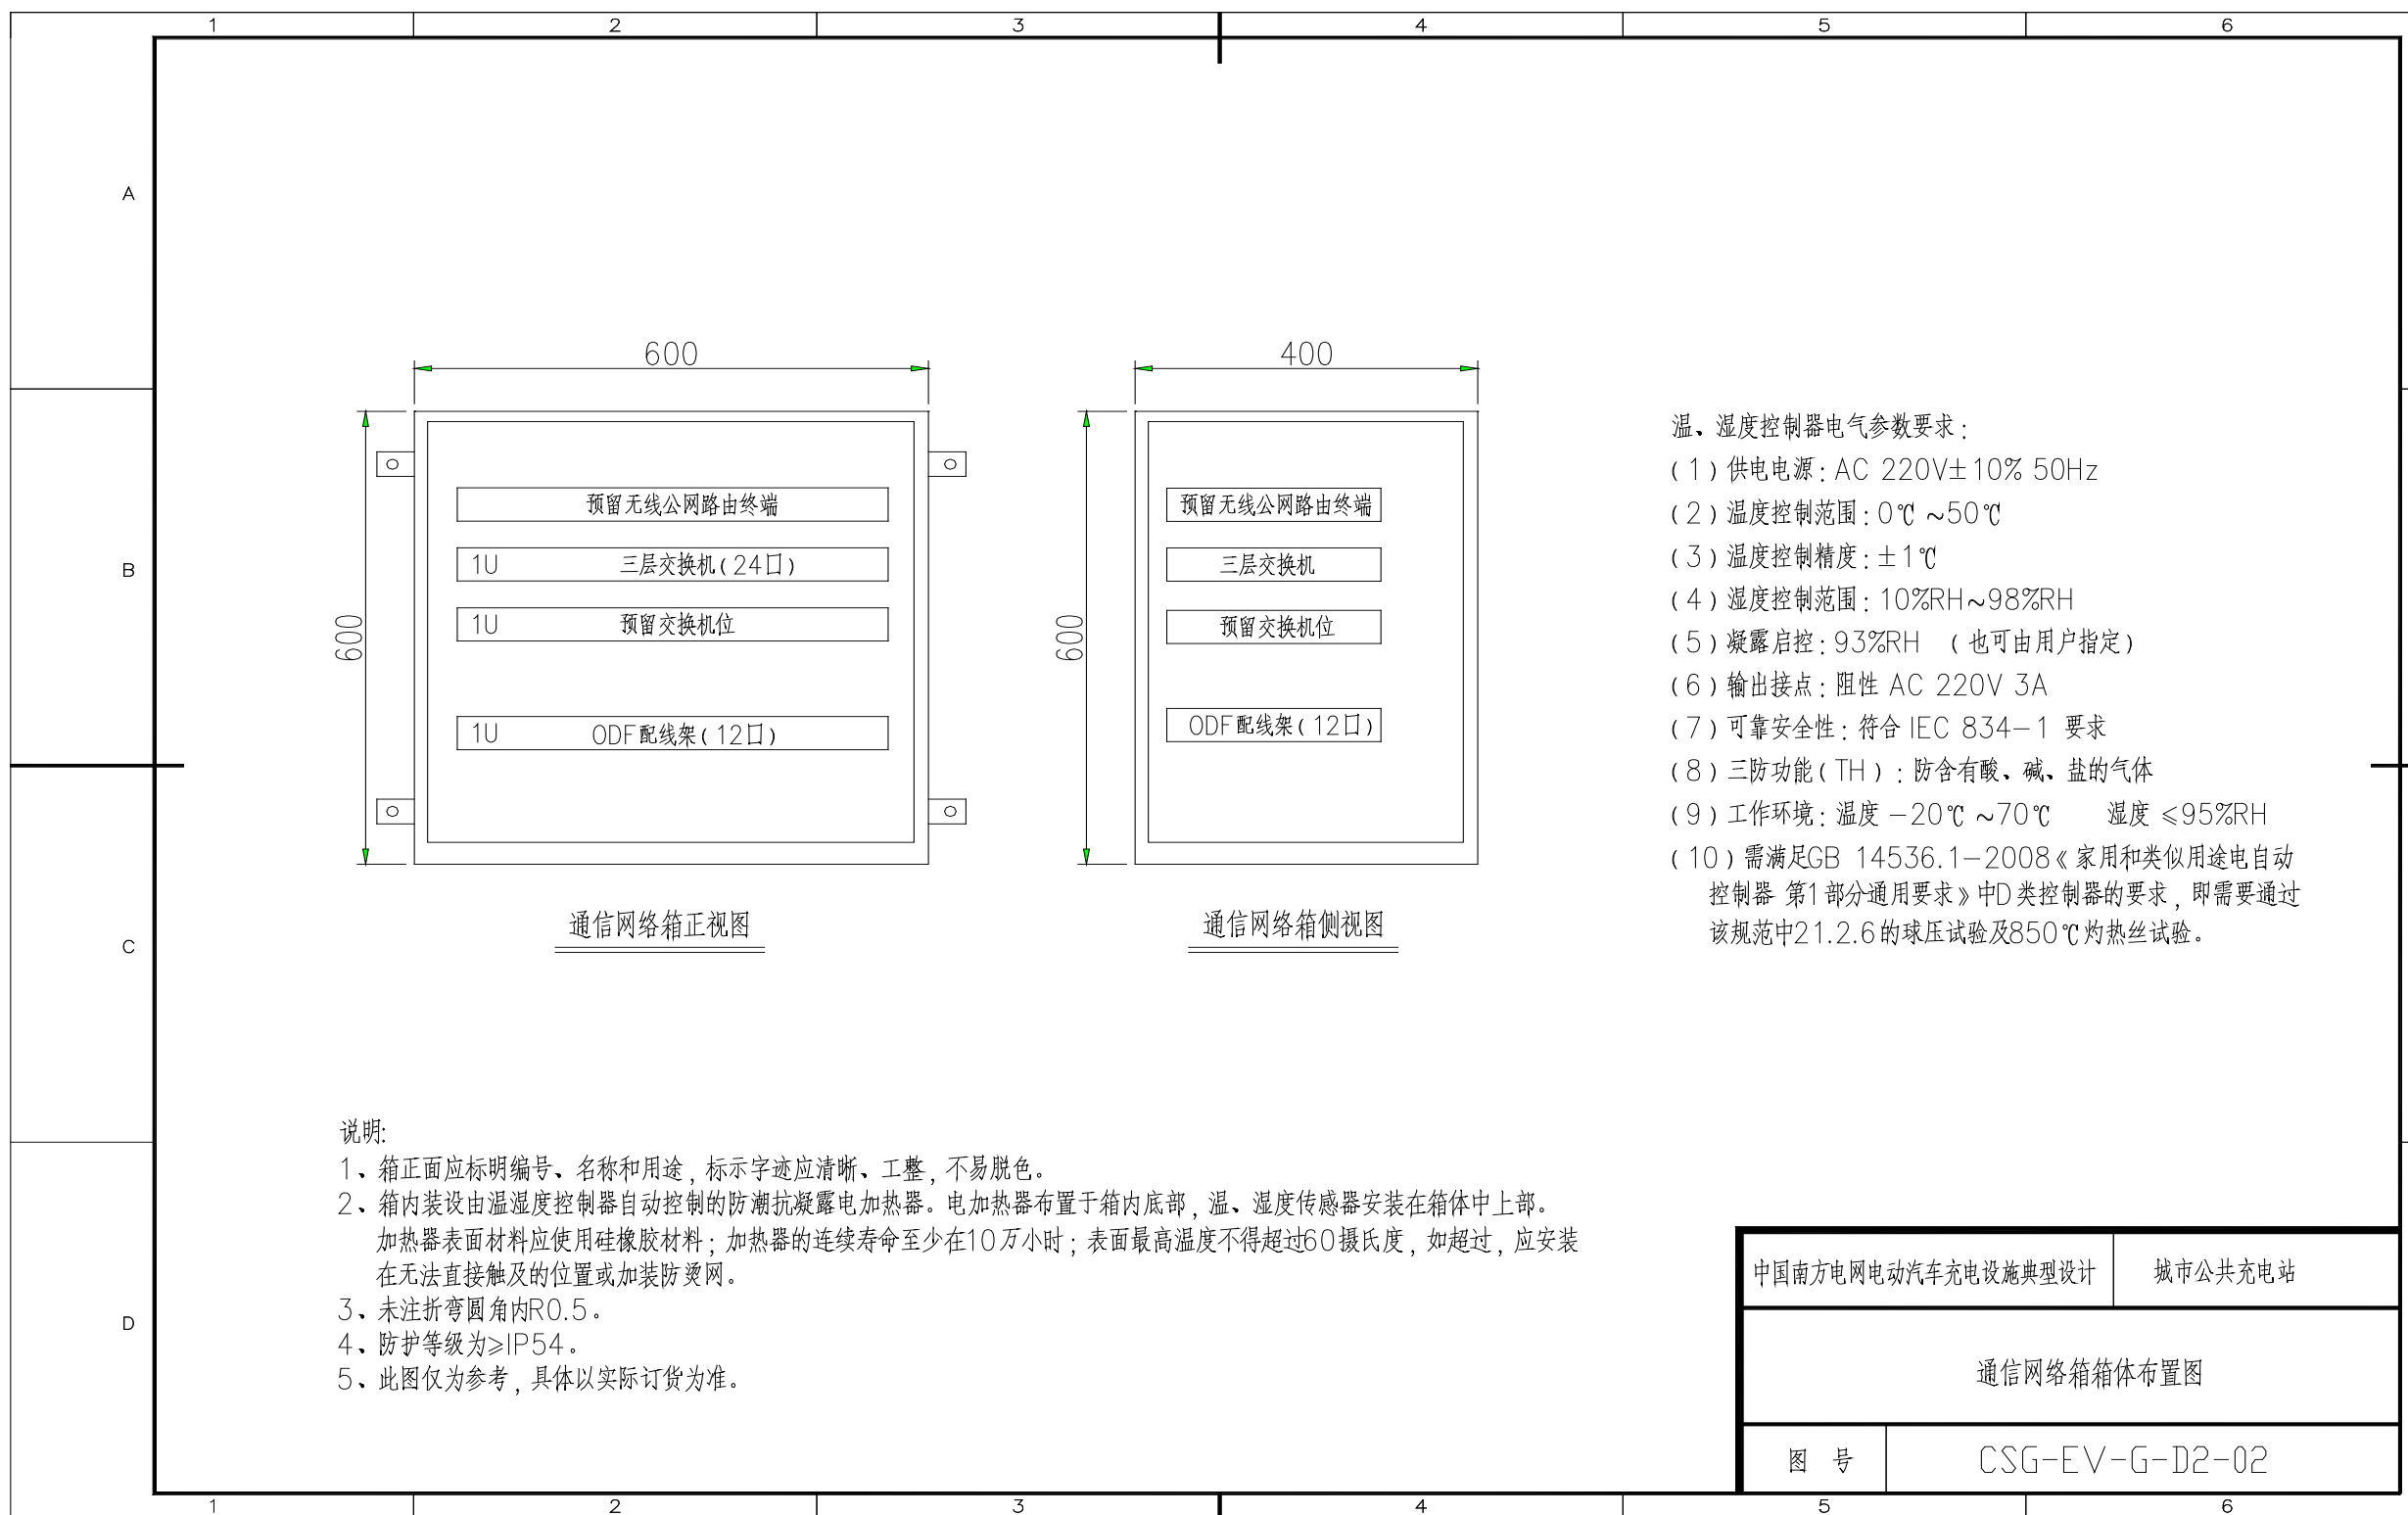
1 2 3 4 5 6

A
B
C
D

600

600

预留无线公网路由终端

1U 三层交换机（24口）

1U 预留交换机位

1U ODF配线架（12口）

通信网络箱正视图

400

600

预留无线公网路由终端

三层交换机

预留交换机位

ODF配线架（12口）

通信网络箱侧视图

温、湿度控制器电气参数要求：
（1）供电电源：AC 220V±10% 50Hz
（2）温度控制范围：0℃ ~50℃
（3）温度控制精度：±1℃
（4）湿度控制范围：10%RH~98%RH
（5）凝露启控：93%RH （也可由用户指定）
（6）输出接点：阻性 AC 220V 3A
（7）可靠安全性：符合 IEC 834-1 要求
（8）三防功能（TH）：防含有酸、碱、盐的气体
（9）工作环境：温度 -20℃ ~70℃ 湿度 ≤95%RH
（10）需满足GB 14536.1-2008《家用和类似用途电自动控制器 第1部分通用要求》中D类控制器的要求，即需要通过该规范中21.2.6的球压试验及850℃灼热丝试验。

说明:
1、箱正面应标明编号、名称和用途，标示字迹应清晰、工整，不易脱色。
2、箱内装设由温湿度控制器自动控制的防潮抗凝露电加热器。电加热器布置于箱内底部，温、湿度传感器安装在箱体中上部。加热器表面材料应使用硅橡胶材料；加热器的连续寿命至少在10万小时；表面最高温度不得超过60摄氏度，如超过，应安装在无法直接触及的位置或加装防烫网。
3、未注折弯圆角内R0.5。
4、防护等级为≥IP54。
5、此图仅为参考，具体以实际订货为准。

| 中国南方电网电动汽车充电设施典型设计 | 城市公共充电站 |
|---|---|
| 通信网络箱箱体布置图 | |
| 图 号 | CSG-EV-G-D2-02 |

1 2 3 4 5 6